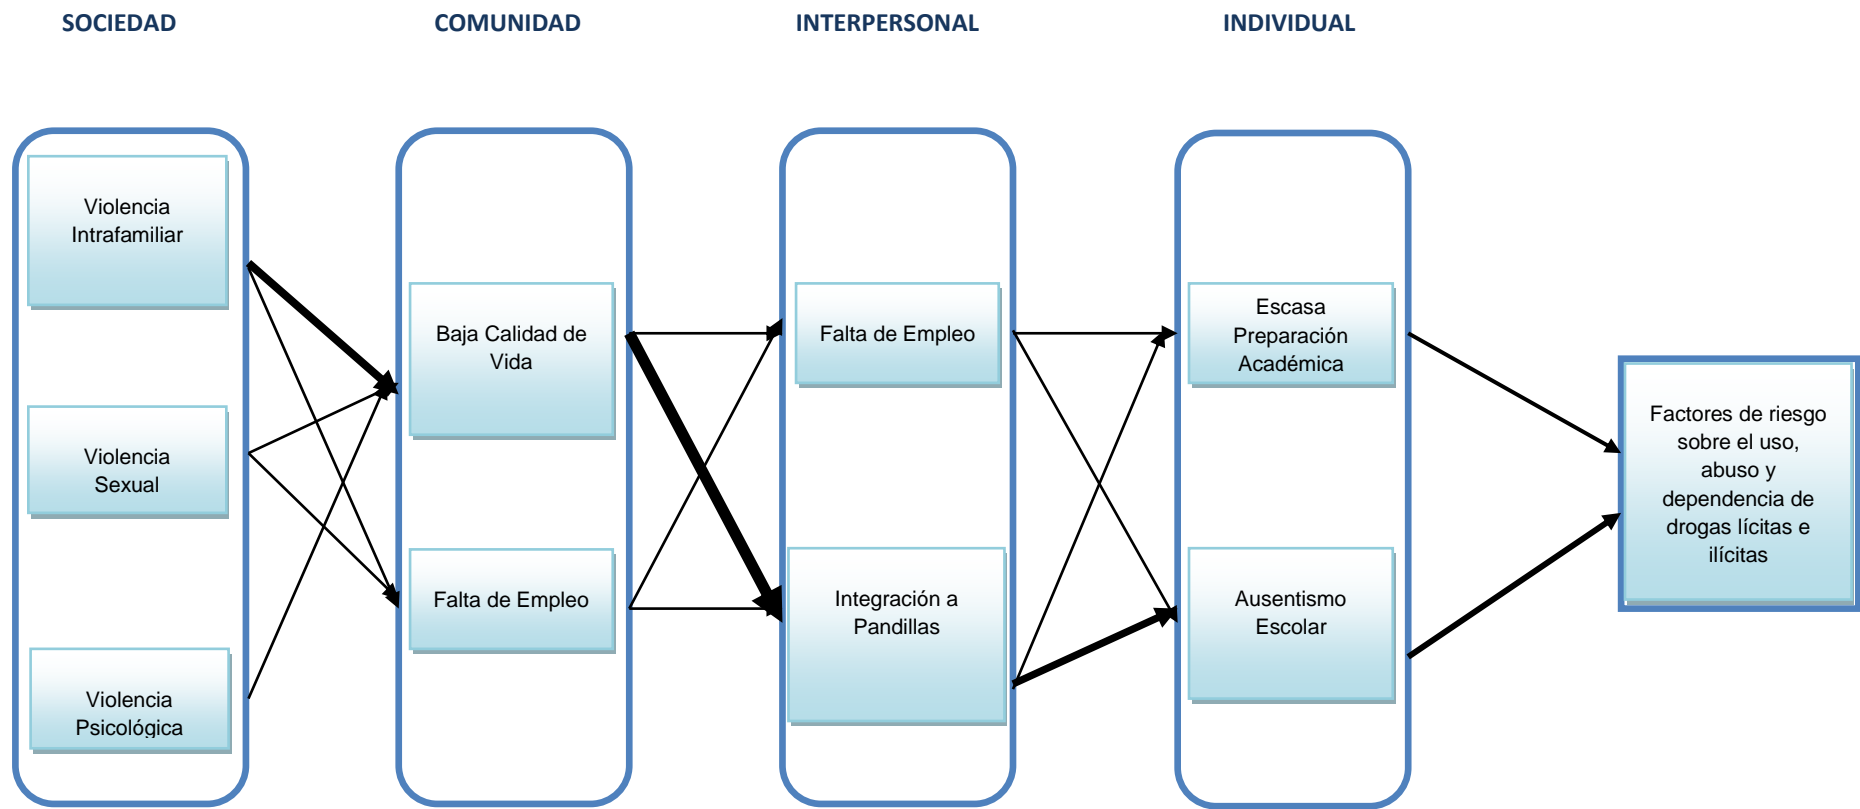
SOCIEDAD

COMUNIDAD

INTERPERSONAL

INDIVIDUAL

Violencia Intrafamiliar

Violencia Sexual

Violencia Psicológica

Baja Calidad de Vida

Falta de Empleo

Falta de Empleo

Integración a Pandillas

Escasa Preparación Académica

Ausentismo Escolar

Factores de riesgo sobre el uso, abuso y dependencia de drogas lícitas e ilícitas